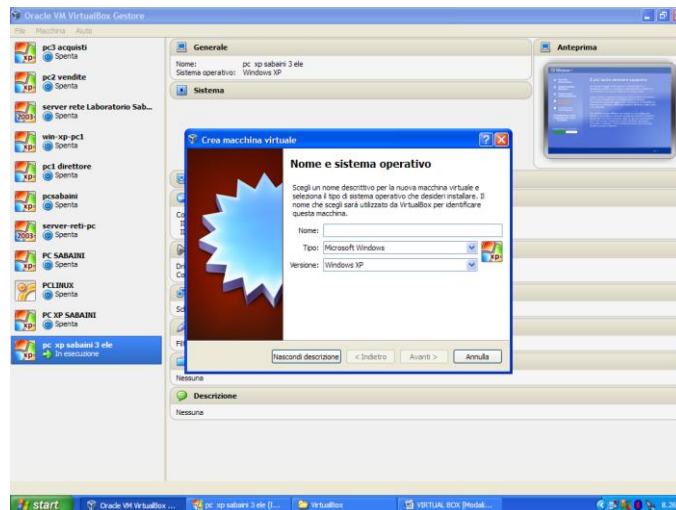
Oracle VM VirtualBox Gestore

File Macchina Aiuto

pc3 acquisti
Spenta

pc2 vendite
Spenta

server rete Laboratorio Sab...
Spenta

win-xp-pc1
Spenta

pc1 direttore
Spenta

pcsabaini
Spenta

server-reti-pc
Spenta

PC SABAINI
Spenta

PCLINUX
Spenta

PC XP SABAINI
Spenta

pc xp sabaini 3 ele
In esecuzione

Generale

Nome: pc xp sabaini 3 ele
Sistema operativo: Windows XP

Sistema

Anteprima

Crea macchina virtuale

Nome e sistema operativo

Scegli un nome descrittivo per la nuova macchina virtuale e seleziona il tipo di sistema operativo che desideri installare. Il nome che scegli sarà utilizzato da VirtualBox per identificare questa macchina.

Nome:

Tipo: Microsoft Windows

Versione: Windows XP

Nascondi descrizione < Indietro Avanti > Annulla

Nessuna

Descrizione

Nessuna

start Oracle VM VirtualBox ... pc xp sabaini 3 ele [I... VirtualBox VIRTUAL BOX [Modali...